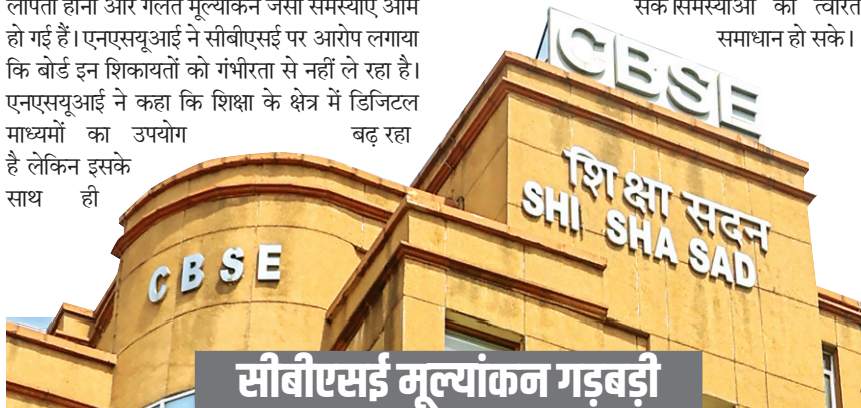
लापता होना और गलत मूल्यांकन जैसी समस्याएं आम हो गई हैं। एनएसयूआई ने सीबीएसई पर आरोप लगाया कि बोर्ड इन शिकायतों को गंभीरता से नहीं ले रहा है। एनएसयूआई ने कहा कि शिक्षा के क्षेत्र में डिजिटल माध्यमों का उपयोग बढ़ रहा है लेकिन इसके साथ ही

सके समस्याओं का त्वरित समाधान हो सके।

CBSE

शिक्षा सदन

SHI SHA SAD

CBSE

सीबीएसई मूल्यांकन गड़बड़ी